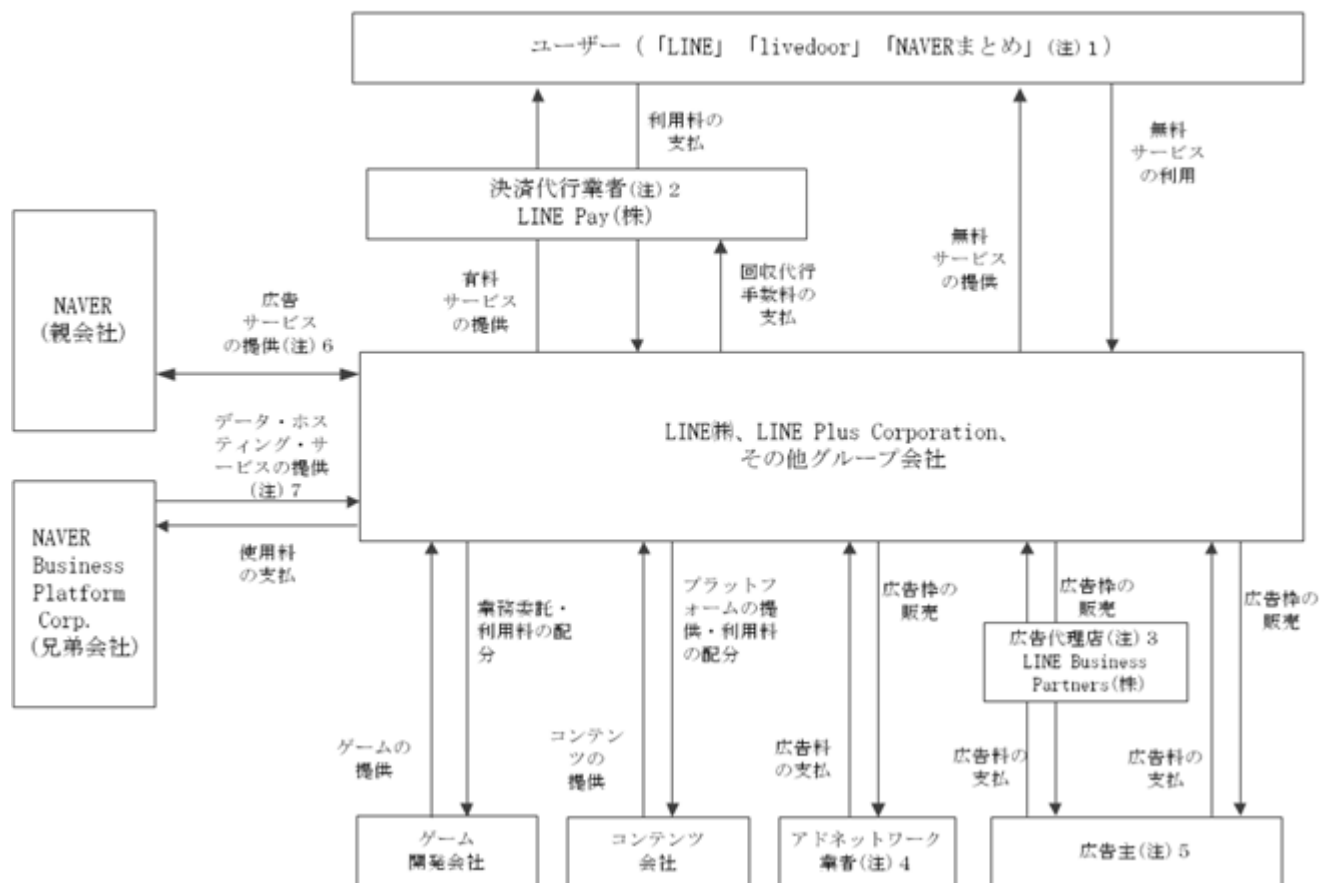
ユーザー（「LINE」「livedoor」「NAVERまとめ」(注) 1）

利用料の支払

決済代行業者(注) 2
LINE Pay(株)

無料サービスの利用

無料サービスの提供

有料サービスの提供

回収代行手数料の支払

NAVER
(親会社)

広告サービスの提供(注) 6

LINE(株)、LINE Plus Corporation、
その他グループ会社

データ・ホスティング・サービスの提供(注) 7

NAVER
Business
Platform
Corp.
(兄弟会社)

使用料の支払

業務委託・利用料の配分

プラットフォームの提供・利用料の配分

広告枠の販売

広告枠の販売

広告枠の販売

広告代理店(注) 3
LINE Business
Partners(株)

ゲームの提供

コンテンツの提供

広告料の支払

広告料の支払

広告料の支払

ゲーム
開発会社

コンテンツ
会社

アドネットワーク
業者(注) 4

広告主(注) 5